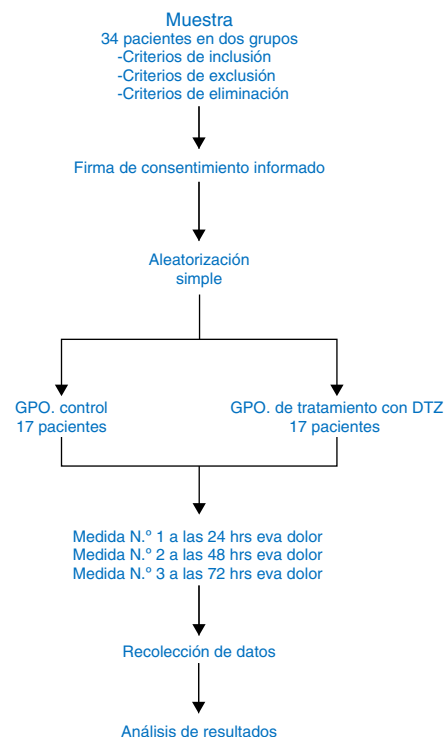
Muestra
34 pacientes en dos grupos
-Criterios de inclusión
-Criterios de exclusión
-Criterios de eliminación

Firma de consentimiento informado

Aleatorización simple

GPO. control
17 pacientes

GPO. de tratamiento con DTZ
17 pacientes

Medida N.° 1 a las 24 hrs eva dolor
Medida N.° 2 a las 48 hrs eva dolor
Medida N.° 3 a las 72 hrs eva dolor

Recolección de datos

Análisis de resultados